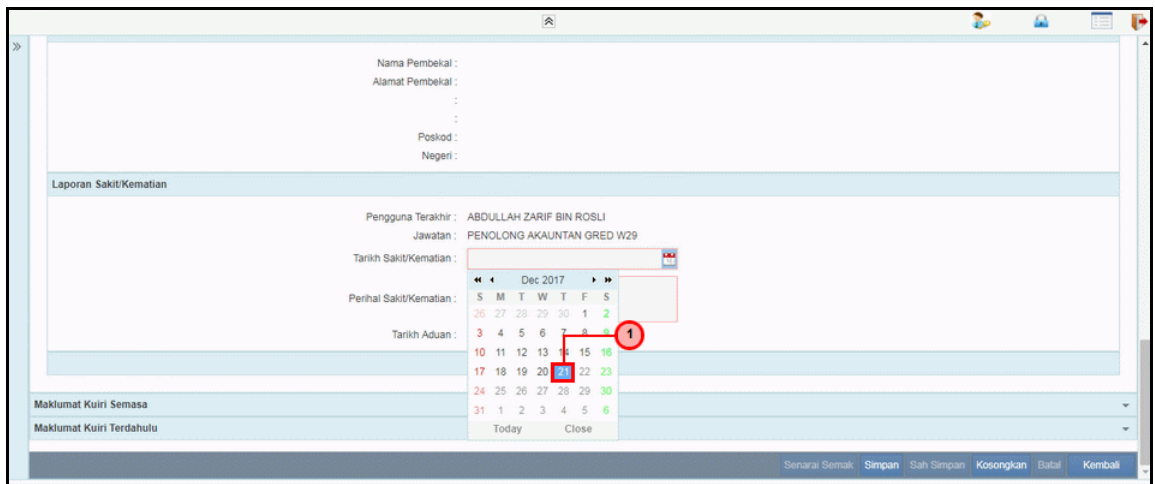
Nama Pembekal :
Alamat Pembekal :
:
:
Poskod :
Negeri :

Laporan Sakit/Kematian

Pengguna Terakhir : ABDULLAH ZARIF BIN ROSLI
Jawatan : PENOLONG AKAUNTAN GRED W29
Tarikh Sakit/Kematian :
Perihal Sakit/Kematian :
Tarikh Aduan :

« ‹ Dec 2017 › »

| S | M | T | W | T | F | S |
|---|---|---|---|---|---|---|
| 26 | 27 | 28 | 29 | 30 | 1 | 2 |
| 3 | 4 | 5 | 6 | 7 | 8 | 9 |
| 10 | 11 | 12 | 13 | 14 | 15 | 16 |
| 17 | 18 | 19 | 20 | 21 | 22 | 23 |
| 24 | 25 | 26 | 27 | 28 | 29 | 30 |
| 31 | 1 | 2 | 3 | 4 | 5 | 6 |

Today Close

1

Maklumat Kuiri Semasa
Maklumat Kuiri Terdahulu

Senarai Semak Simpan Sah Simpan Kosongkan Batal Kembali